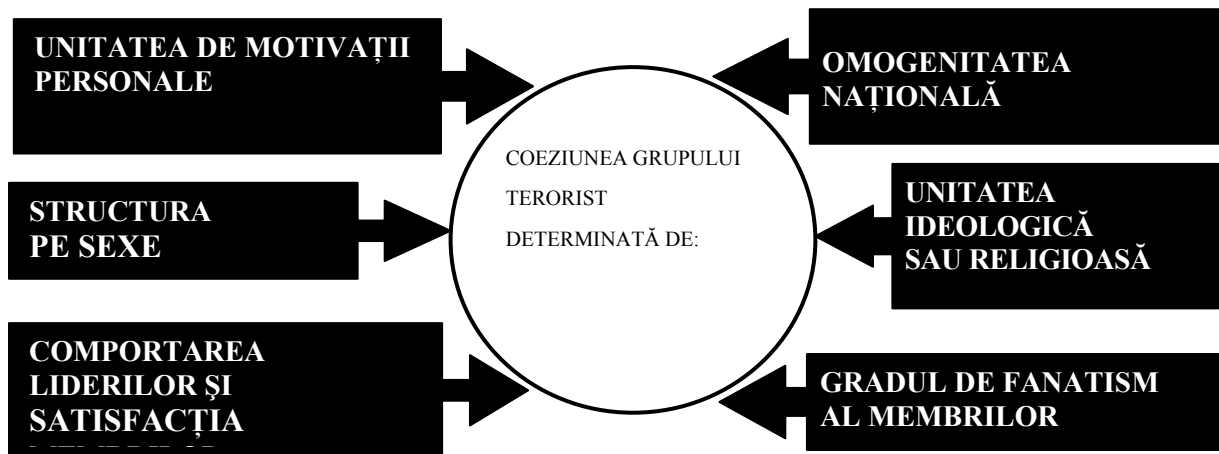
UNITATEA DE MOTIVAȚII PERSONALE

OMOGENITATEA NAȚIONALĂ

COEZIUNEA GRUPULUI TERORIST DETERMINATĂ DE:

STRUCTURA PE SEXE

UNITATEA IDEOLOGICĂ SAU RELIGIOASĂ

COMPORTAREA LIDERILOR ȘI SATISFACȚIA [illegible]

GRADUL DE FANATISM AL MEMBRILOR